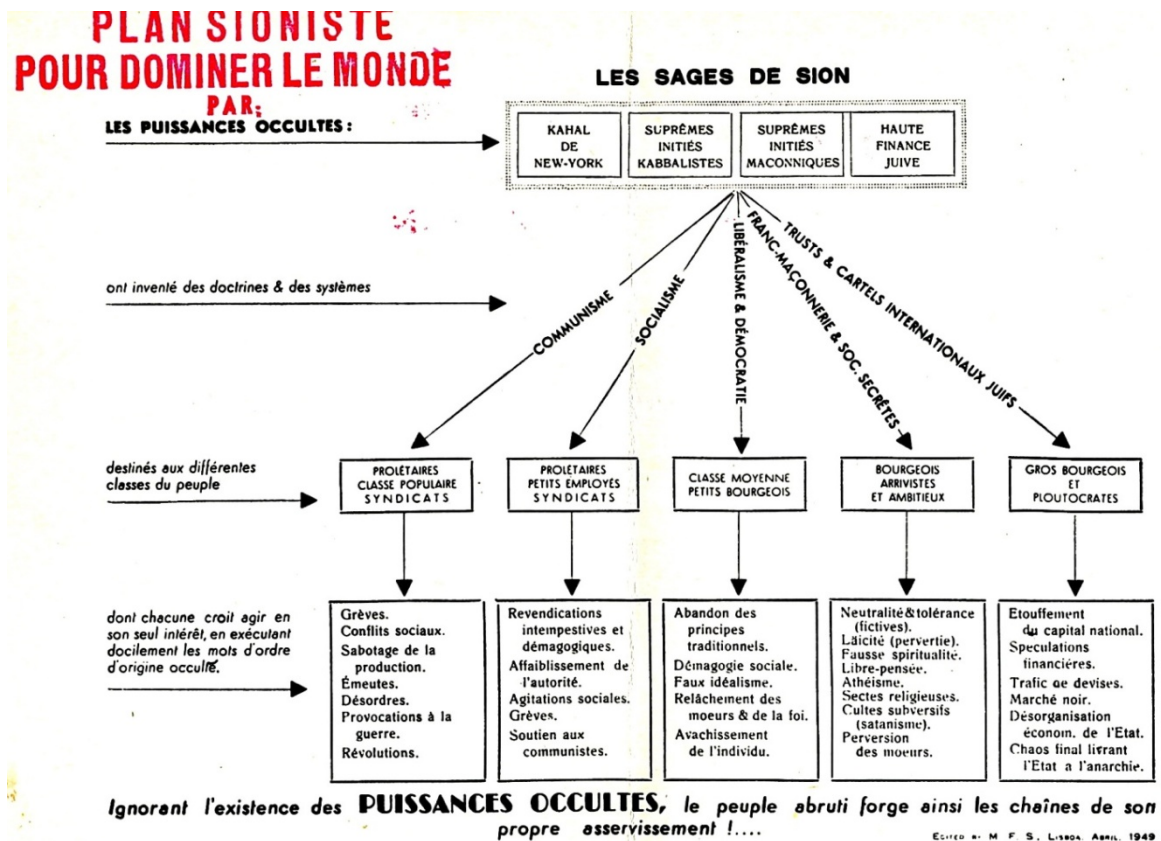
PLAN SIONISTE
POUR DOMINER LE MONDE
PAR:
LES PUISSANCES OCCULTES:

LES SAGES DE SION

KAHAL DE NEW-YORK

SUPRÊMES INITIÉS KABBALISTES

SUPRÊMES INITIÉS MAÇONNIQUES

HAUTE FINANCE JUIVE

ont inventé des doctrines & des systèmes

COMMUNISME

SOCIALISME

LIBÉRALISME & DÉMOCRATIE

FRANC-MAÇONNERIE & SOC. SECRÈTES

TRUSTS & CARTELS INTERNATIONAUX JUIFS

destinés aux différentes classes du peuple

PROLÉTAIRES CLASSE POPULAIRE SYNDICATS

PROLÉTAIRES PETITS EMPLOYÉS SYNDICATS

CLASSE MOYENNE PETITS BOURGEOIS

BOURGEOIS ARRIVISTES ET AMBITIEUX

GROS BOURGEOIS ET PLOUTOCRATES

dont chacune croit agir en son seul intérêt, en exécutant docilement les mots d'ordre d'origine occulte.

Grèves.
Conflits sociaux.
Sabotage de la production.
Émeutes.
Désordres.
Provocations à la guerre.
Révolutions.

Revendications intempestives et démagogiques.
Affaiblissement de l'autorité.
Agitations sociales.
Grèves.
Soutien aux communistes.

Abandon des principes traditionnels.
Démagogie sociale.
Faux idéalisme.
Relâchement des moeurs & de la foi.
Avachissement de l'individu.

Neutralité & tolérance (fictives).
Laïcité (pervertie).
Fausse spiritualité.
Libre-pensée.
Athéisme.
Sectes religieuses.
Cultes subversifs (satanisme).
Perversion des moeurs.

Etouffement du capital national.
Speculations financières.
Trafic de devises.
Marché noir.
Désorganisation économ. de l'Etat.
Chaos final livrant l'Etat à l'anarchie.

Ignorant l'existence des PUISSANCES OCCULTES, le peuple abruti forge ainsi les chaînes de son propre asservissement !....

EDITED BY M. F. S., LISBOA, ABRIL, 1949